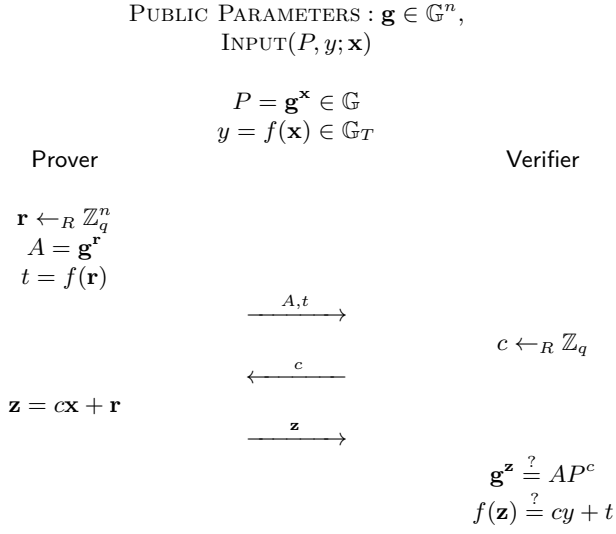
PUBLIC PARAMETERS : $\mathbf{g} \in \mathbb{G}^n$,
INPUT$(P, y; \mathbf{x})$

$P = \mathbf{g}^{\mathbf{x}} \in \mathbb{G}$
$y = f(\mathbf{x}) \in \mathbb{G}_T$

Prover

Verifier

$\mathbf{r} \leftarrow_R \mathbb{Z}_q^n$
$A = \mathbf{g}^{\mathbf{r}}$
$t = f(\mathbf{r})$

$\xrightarrow{A,t}$

$c \leftarrow_R \mathbb{Z}_q$

$\xleftarrow{c}$

$\mathbf{z} = c\mathbf{x} + \mathbf{r}$

$\xrightarrow{\mathbf{z}}$

$\mathbf{g}^{\mathbf{z}} \stackrel{?}{=} AP^c$
$f(\mathbf{z}) \stackrel{?}{=} cy + t$